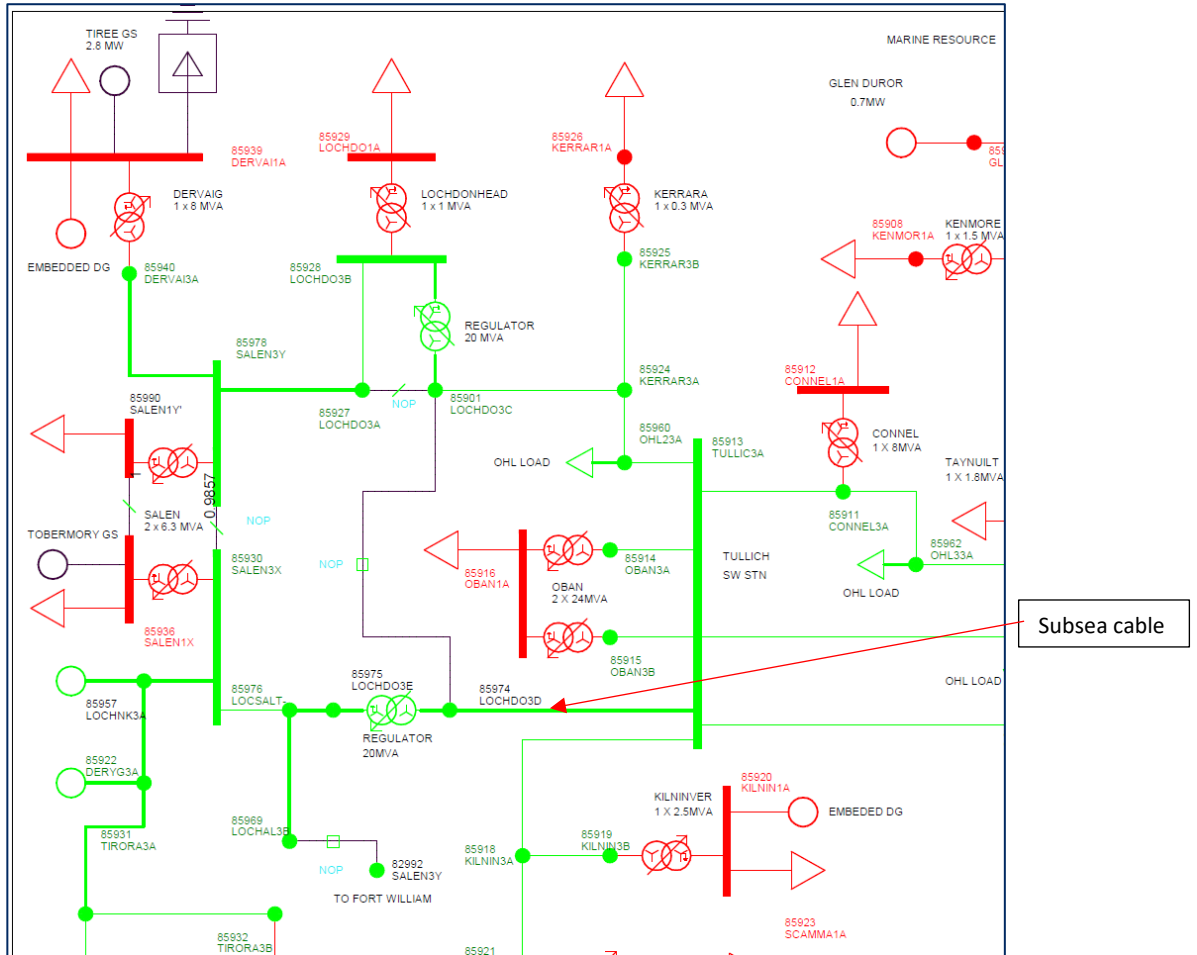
TIREE GS
2.8 MW

MARINE RESOURCE

GLEN DUROR
0.7MW

85939
DERVAI1A

85929
LOCHDO1A

85926
KERRAR1A

DERVAIG
1 x 8 MVA

LOCHDONHEAD
1 x 1 MVA

KERRARA
1 x 0.3 MVA

85908
KENMOR1A

KENMORE
1 x 1.5 MVA

EMBEDDED DG

85940
DERVAI3A

85928
LOCHDO3B

85925
KERRAR3B

REGULATOR
20 MVA

85912
CONNEL1A

85978
SALEN3Y

85924
KERRAR3A

85990
SALEN1Y'

85927
LOCHDO3A

NOP

85901
LOCHDO3C

CONNEL
1 X 8MVA

85960
OHL23A

85913
TULLIC3A

OHL LOAD

TAYNUILT
1 X 1.8MVA

0.9857

SALEN
2 x 6.3 MVA

NOP

85911
CONNEL3A

TOBERMORY GS

85930
SALEN3X

NOP

85916
OBAN1A

85914
OBAN3A

TULLICH
SW STN

85962
OHL33A

OBAN
2 X 24MVA

OHL LOAD

85936
SALEN1X

Subsea cable

85915
OBAN3B

85975
LOCHDO3E

OHL LOAD

85957
LOCHNK3A

85976
LOCSALT-

85974
LOCHDO3D

REGULATOR
20MVA

85922
DERYG3A

85920
KILNIN1A

KILNINVER
1 X 2.5MVA

EMBEDED DG

85931
TIRORA3A

85969
LOCHAL3B

85918
KILNIN3A

85919
KILNIN3B

NOP

82992
SALEN3Y

TO FORT WILLIAM

85923
SCAMMA1A

85932
TIRORA3B

85921